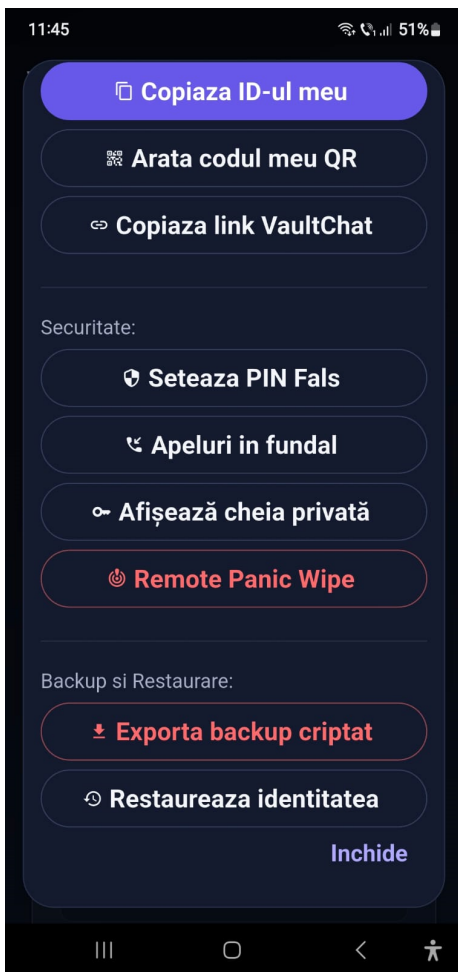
11:45 51%

Copiaza ID-ul meu

Arata codul meu QR

Copiaza link VaultChat

Securitate:

Seteaza PIN Fals

Apeluri in fundal

Afișează cheia privată

Remote Panic Wipe

Backup si Restaurare:

Exporta backup criptat

Restaureaza identitatea

Inchide